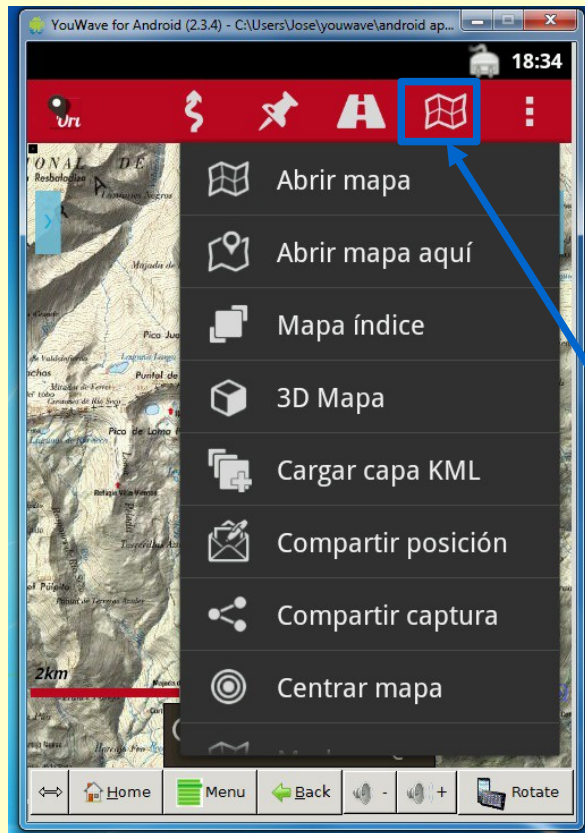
YouWave for Android (2.3.4) - C:\Users\Jose\youwave\android ap...

18:34

Abrir mapa

Abrir mapa aquí

Mapa índice

3D Mapa

Cargar capa KML

Compartir posición

Compartir captura

Centrar mapa

2km

Home

Menu

Back

-

+

Rotate